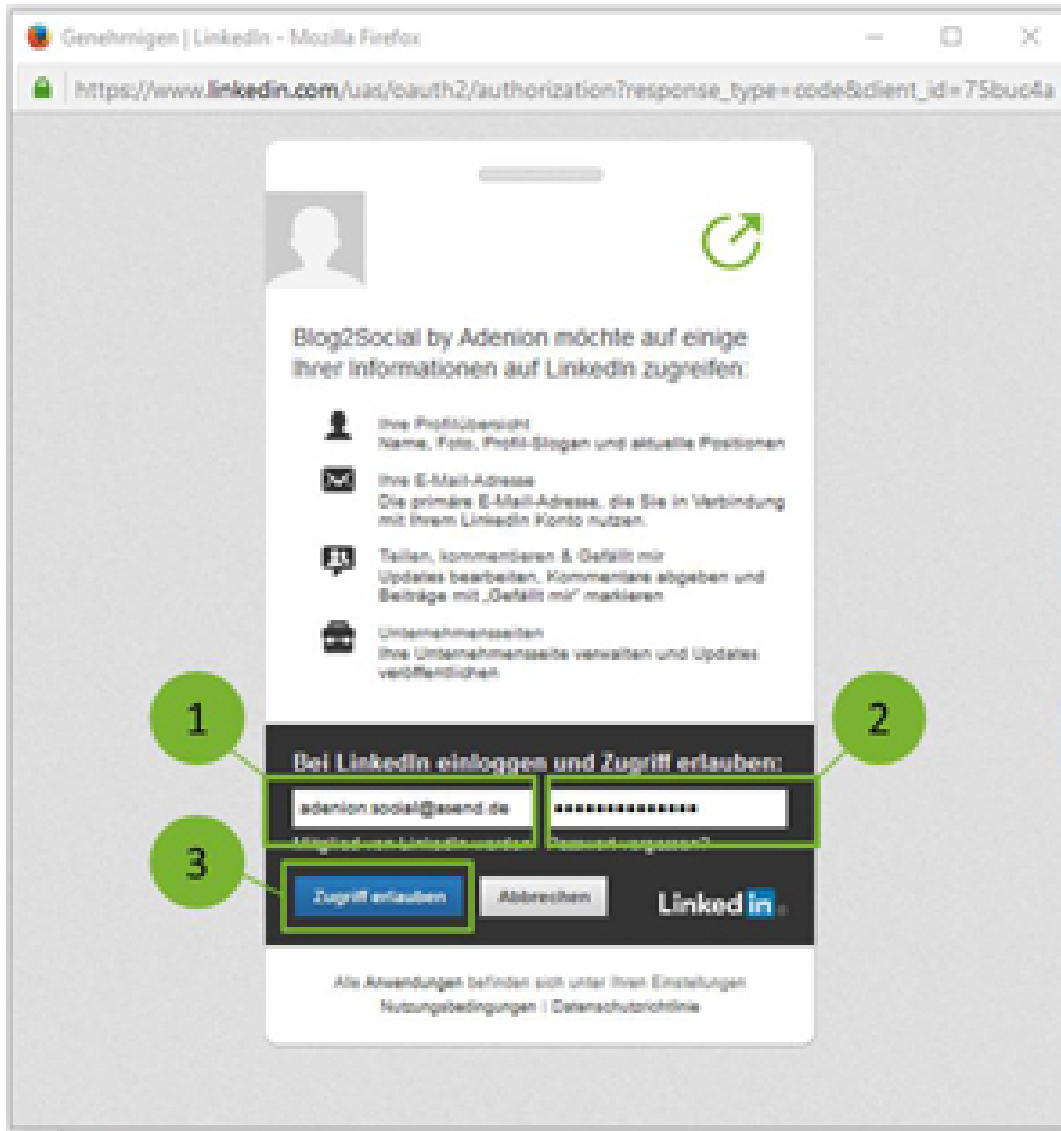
Genehmigen | LinkedIn - Mozilla Firefox

https://www.linkedin.com/uas/oauth2/authorization?response_type=code&client_id=75buo4a

Blog2Social by Adenion möchte auf einige Ihrer Informationen auf LinkedIn zugreifen:

Ihre Profilübersicht
Name, Foto, Profil-Slogan und aktuelle Positionen

Ihre E-Mail-Adresse
Die primäre E-Mail-Adresse, die Sie in Verbindung mit Ihrem LinkedIn Konto nutzen.

Teilen, kommentieren & Gefällt mir
Updates bearbeiten, Kommentare abgeben und Beiträge mit „Gefällt mir" markieren

Unternehmensseiten
Ihre Unternehmensseite verwalten und Updates veröffentlichen

1

2

Bei LinkedIn einloggen und Zugriff erlauben:

adenion.social@aoend.de

••••••••••••••

Mitglied von LinkedIn werden

Passwort vergessen?

3

Zugriff erlauben

Abbrechen

LinkedIn

Alle Anwendungen befinden sich unter Ihren Einstellungen
Nutzungsbedingungen | Datenschutzrichtlinie